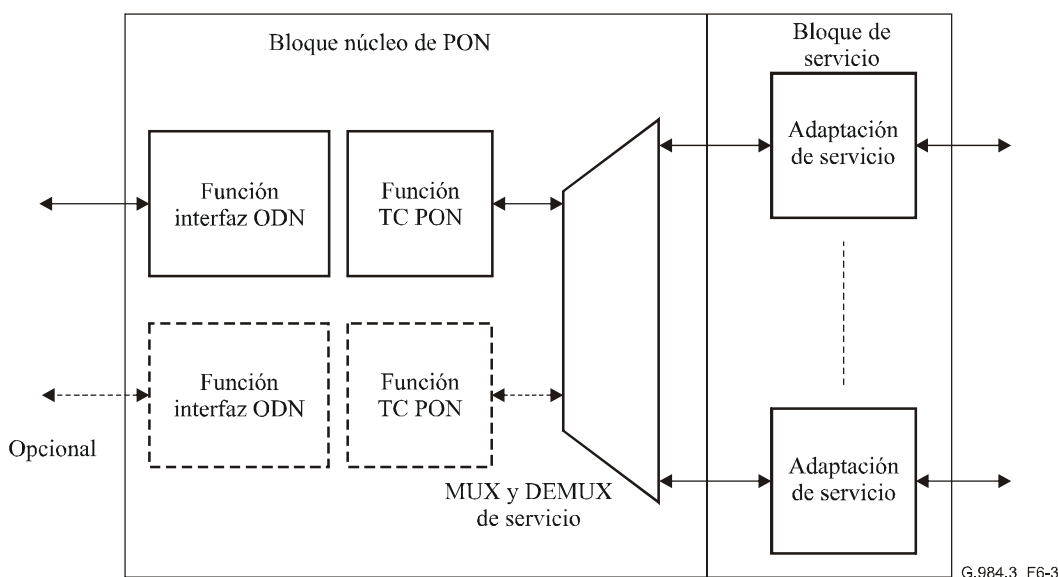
Bloque núcleo de PON

Bloque de servicio

Función interfaz ODN

Función TC PON

Adaptación de servicio

Función interfaz ODN

Función TC PON

Opcional

Adaptación de servicio

MUX y DEMUX de servicio

G.984.3_F6-3